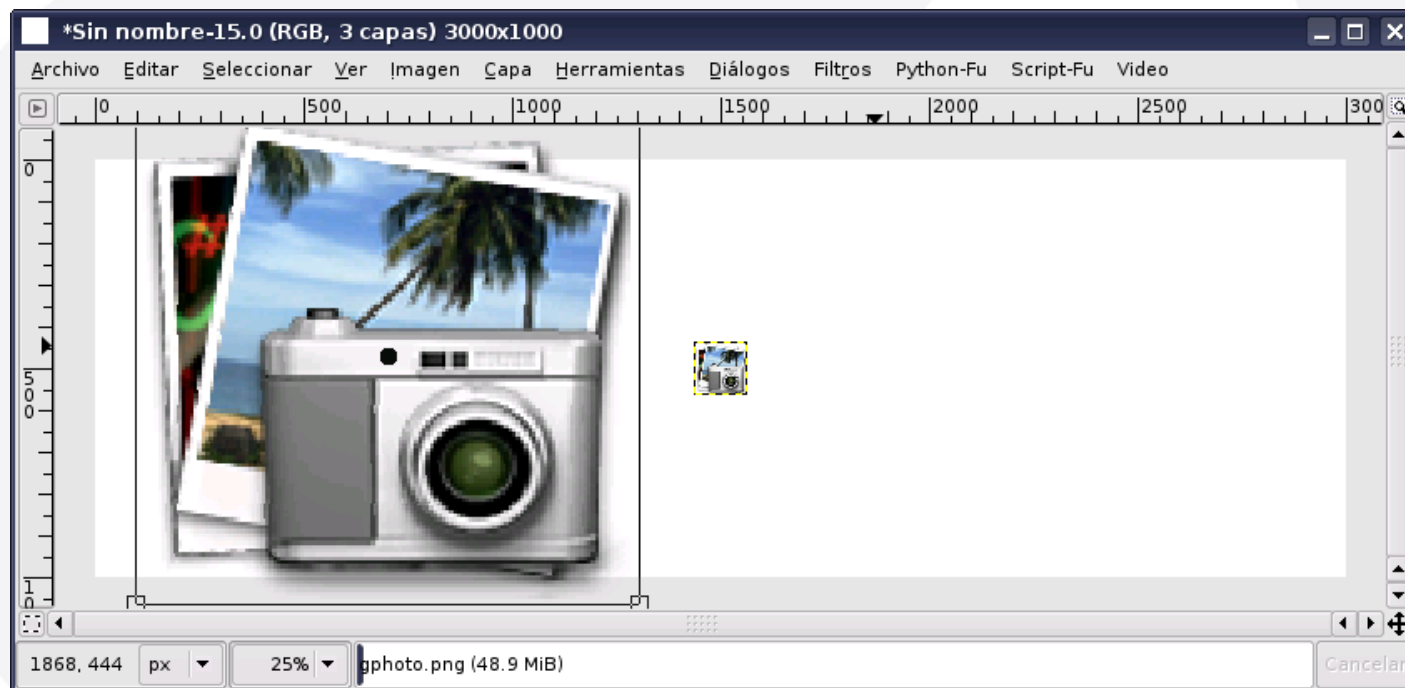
*Sin nombre-15.0 (RGB, 3 capas) 3000x1000

Archivo Editar Seleccionar Ver Imagen Capa Herramientas Diálogos Filtros Python-Fu Script-Fu Video

0 500 1000 1500 2000 2500 300

0

500

10

1868, 444 px 25% gphoto.png (48.9 MiB) Cancelar